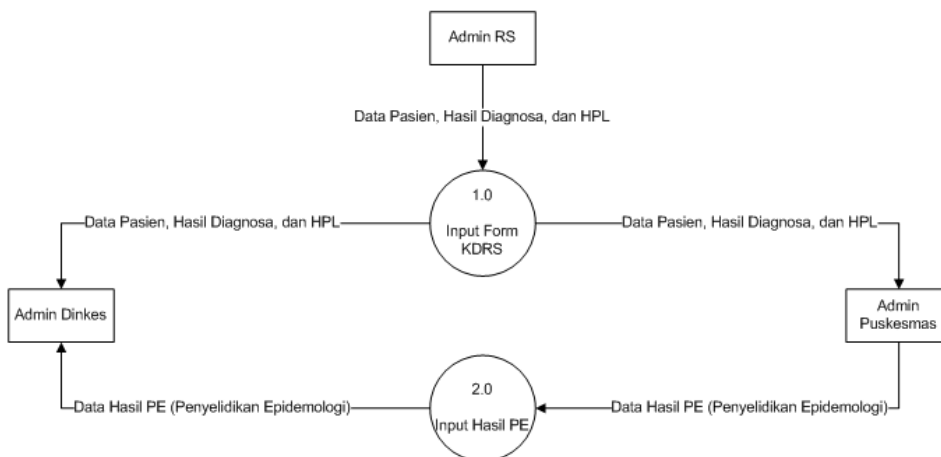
Admin RS

Data Pasien, Hasil Diagnosa, dan HPL

1.0

Input Form KDRS

Data Pasien, Hasil Diagnosa, dan HPL

Data Pasien, Hasil Diagnosa, dan HPL

Admin Dinkes

Admin Puskesmas

2.0

Input Hasil PE

Data Hasil PE (Penyelidikan Epidemologi)

Data Hasil PE (Penyelidikan Epidemologi)